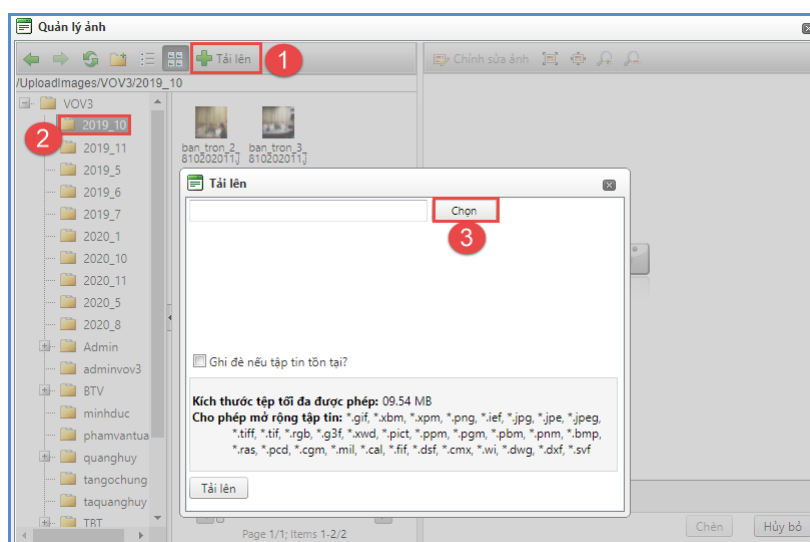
Quản lý ảnh

Tải lên 1

Chỉnh sửa ảnh

/UploadImages/VOV3/2019_10

VOV3
2 2019_10
2019_11
2019_5
2019_6
2019_7
2020_1
2020_10
2020_11
2020_5
2020_8
Admin
adminvov3
BTV
minhduc
phamvantua
quanghuy
tangochung
taquanghuy
TBT

ban_tron_2_8102020111
ban_tron_3_8102020111

Tải lên

Chọn 3

Ghi đè nếu tập tin tồn tại?

Kích thước tệp tối đa được phép: 09.54 MB
Cho phép mở rộng tập tin: *.gif, *.xbm, *.xpm, *.png, *.ief, *.jpg, *.jpe, *.jpeg, *.tiff, *.tif, *.rgb, *.g3f, *.xwd, *.pict, *.ppm, *.pgm, *.pbm, *.pnm, *.bmp, *.ras, *.pcd, *.cgm, *.mil, *.cal, *.fif, *.dsf, *.cmx, *.wi, *.dwg, *.dxf, *.svf

Tải lên

Page 1/1; Items 1-2/2

Chèn
Hủy bỏ